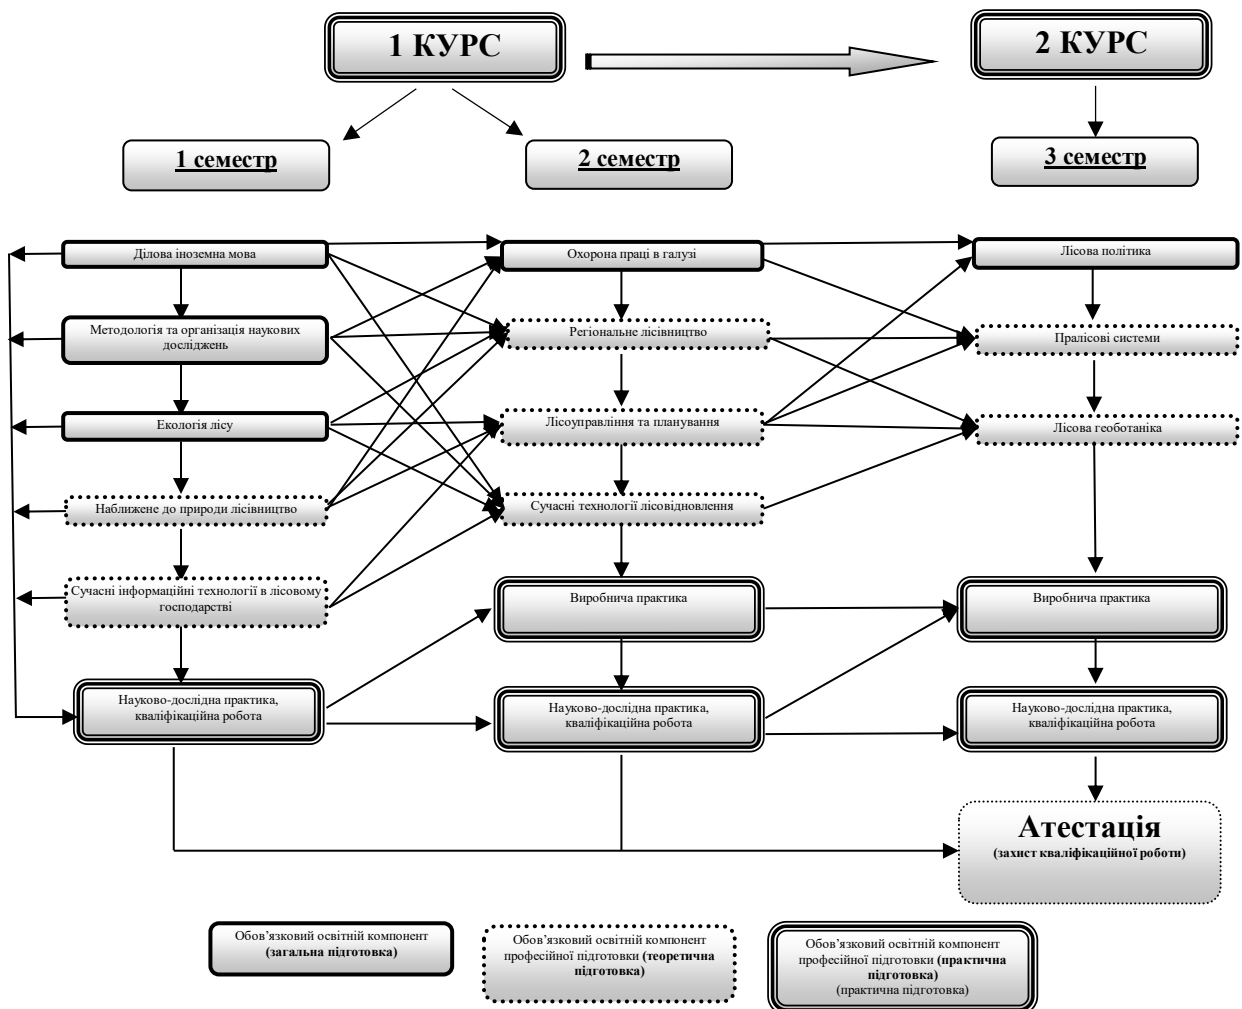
1 КУРС

2 КУРС

1 семестр

2 семестр

3 семестр

Ділова іноземна мова

Методологія та організація наукових досліджень

Екологія лісу

Наближене до природи лісівництво

Сучасні інформаційні технології в лісовому господарстві

Науково-дослідна практика, кваліфікаційна робота

Охорона праці в галузі

Регіональне лісівництво

Лісоуправління та планування

Сучасні технології лісовідновлення

Виробнича практика

Науково-дослідна практика, кваліфікаційна робота

Лісова політика

Пралісові системи

Лісова геоботаніка

Виробнича практика

Науково-дослідна практика, кваліфікаційна робота

Атестація
(захист кваліфікаційної роботи)

Обов'язковий освітній компонент (загальна підготовка)

Обов'язковий освітній компонент професійної підготовки (теоретична підготовка)

Обов'язковий освітній компонент професійної підготовки (практична підготовка)
(практична підготовка)